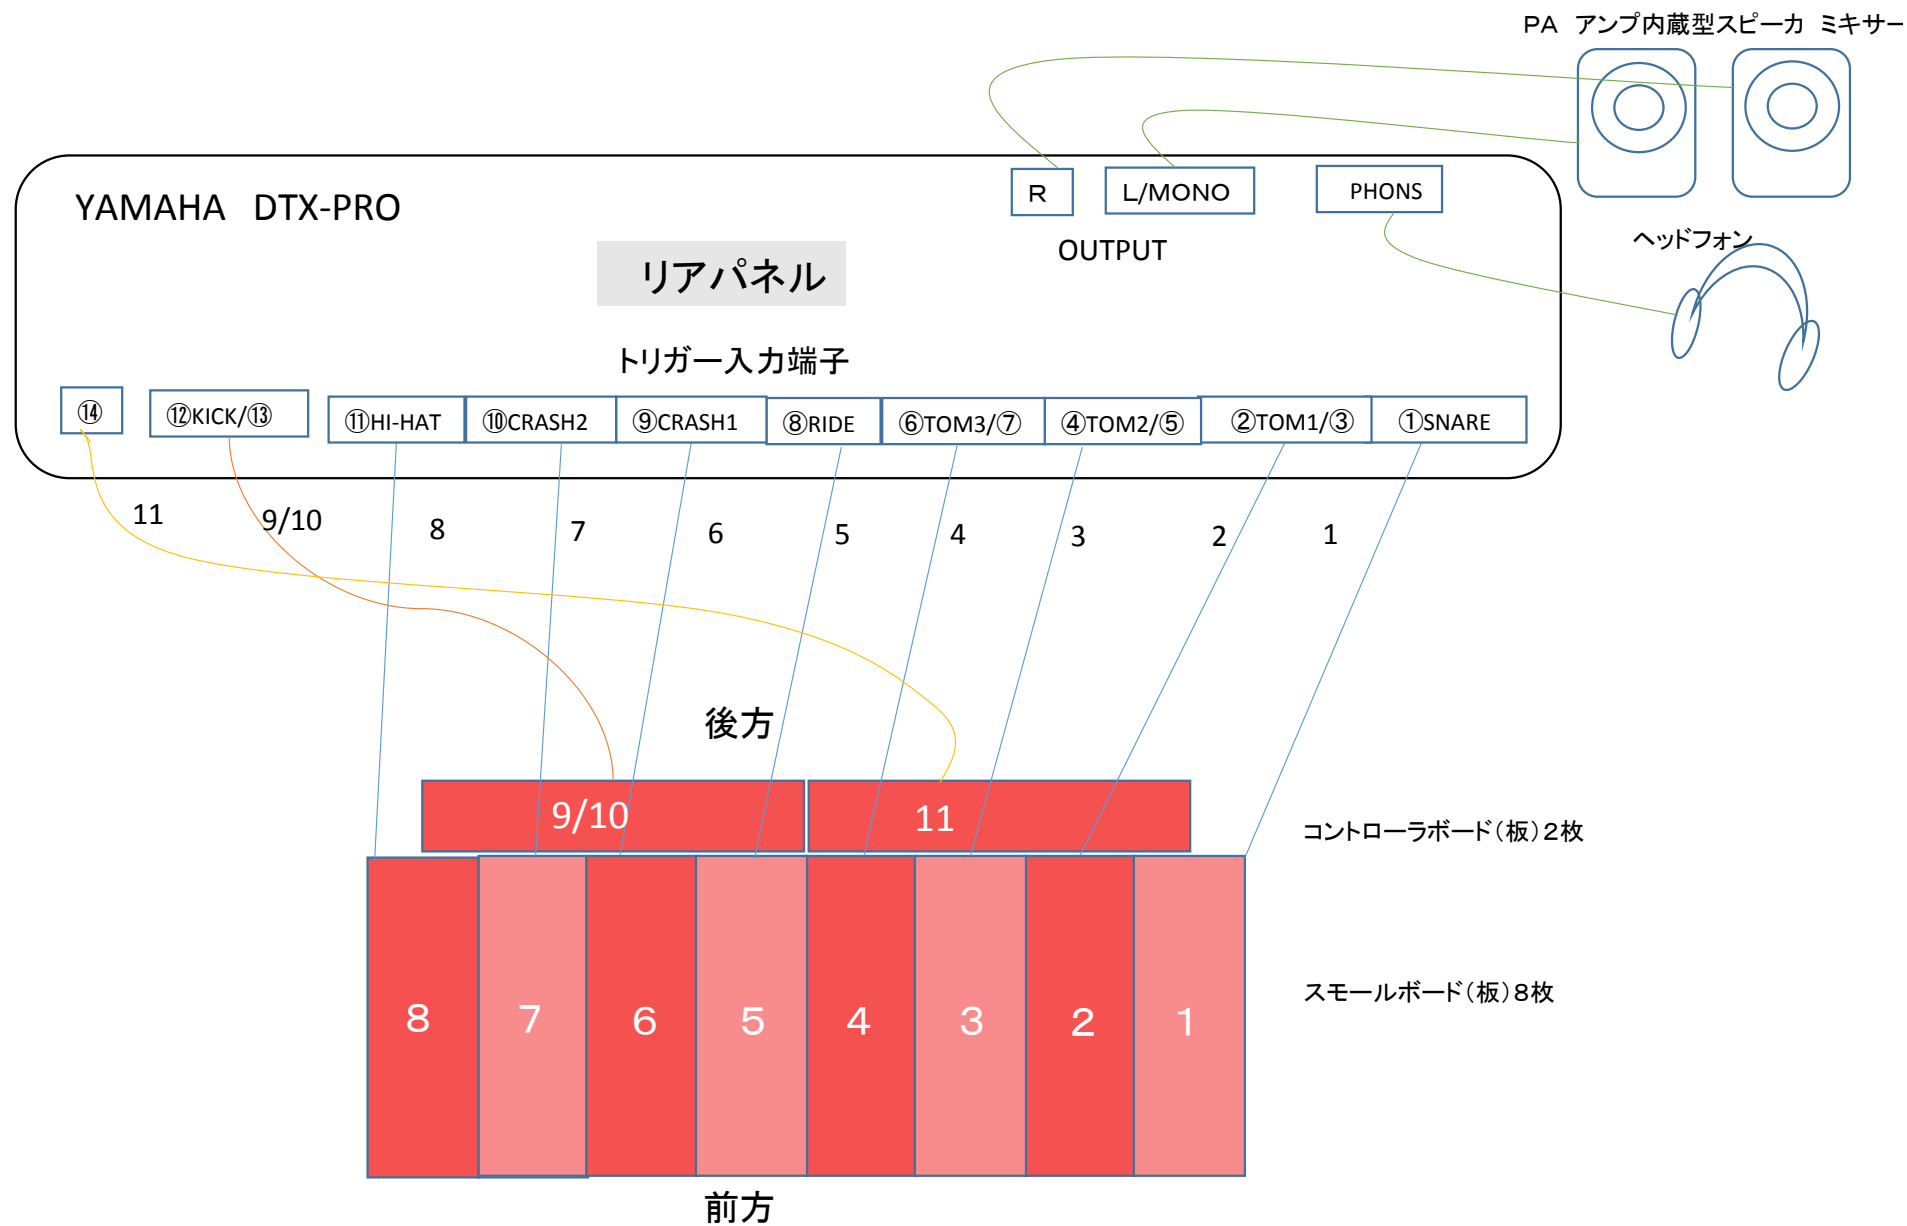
PA アンプ内蔵型スピーカ ミキサー

YAMAHA DTX-PRO

R L/MONO PHONS

OUTPUT

ヘッドフォン

リアパネル

トリガー入力端子

⑭ ⑫KICK/⑬ ⑪HI-HAT ⑩CRASH2 ⑨CRASH1 ⑧RIDE ⑥TOM3/⑦ ④TOM2/⑤ ②TOM1/③ ①SNARE

11 9/10 8 7 6 5 4 3 2 1

後方

9/10 11

コントローラボード(板)2枚

8 7 6 5 4 3 2 1

スモールボード(板)8枚

前方